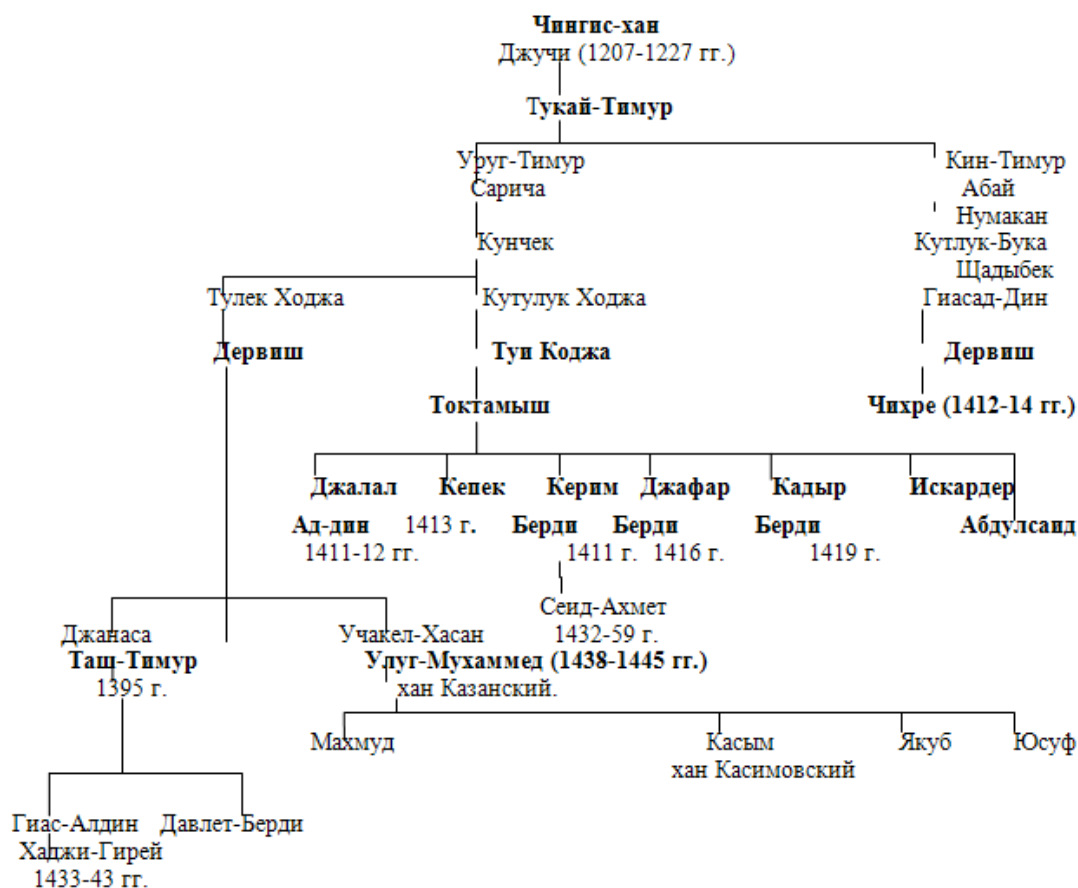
Чингис-хан
Джучи (1207-1227 гг.)

Тукай-Тимур

Уруг-Тимур
Сарича

Кунчек

Кин-Тимур
Абай
Нумакан
Кутлук-Бука
Щадыбек
Гиасад-Дин

Дервиш

Чихре (1412-14 гг.)

Тулек Ходжа

Дервиш

Кутулук Ходжа

Туи Коджа

Токтамыш

Джалал
Ад-дин
1411-12 гг.

Кепек
1413 г.

Керим
Берди
1411 г.

Сеид-Ахмет
1432-59 г.

Джафар
Берди
1416 г.

Кадыр
Берди
1419 г.

Искардер

Абдулсаид

Джанаса
Тащ-Тимур
1395 г.

Учакел-Хасан
Улуг-Мухаммед (1438-1445 гг.)
хан Казанский.

Махмуд

Касым
хан Касимовский

Якуб

Юсуф

Гиас-Алдин
Хаджи-Гирей
1433-43 гг.

Давлет-Берди